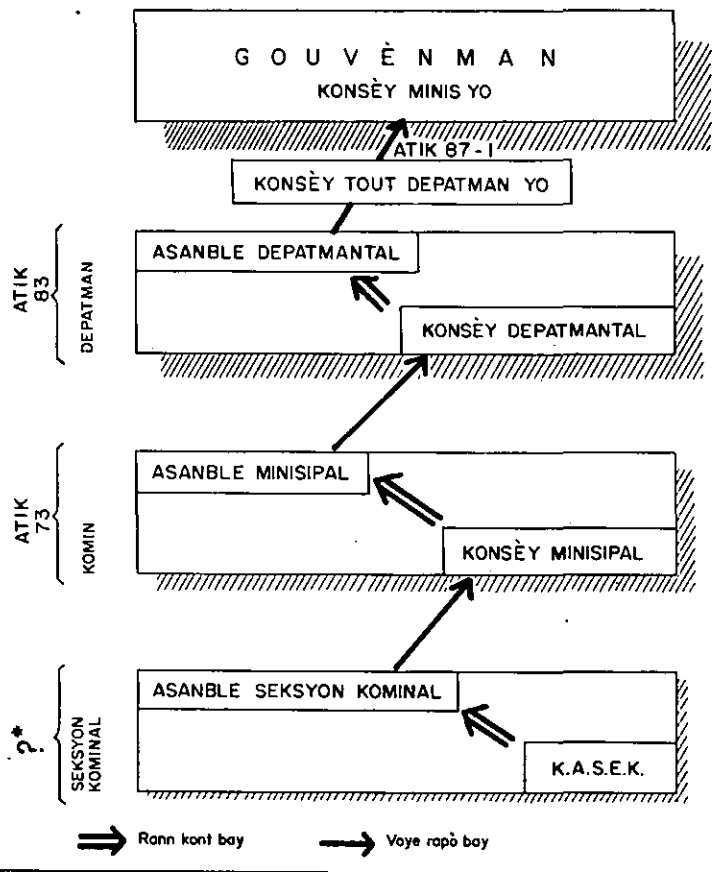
G O U V È N M A N
KONSÈY MINIS YO

ATIK 87-1
KONSÈY TOUT DEPATMAN YO

ATIK 83
DEPATMAN
ASANBLE DEPATMANTAL
KONSÈY DEPATMANTAL

ATIK 73
KOMIN
ASANBLE MINISIPAL
KONSÈY MINISIPAL

?*
SEKSYON KOMINAL
ASANBLE SEKSYON KOMINAL
K.A.S.E.K.

Rann kont bay
Voye rapò bay